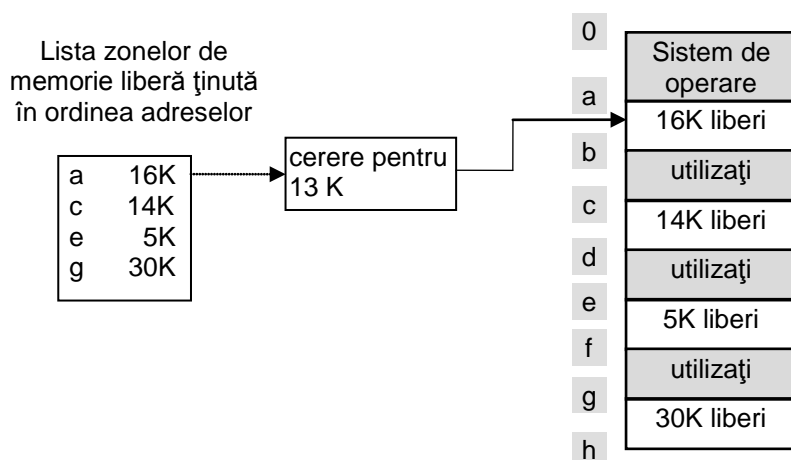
Lista zonelor de memorie liberă ţinută în ordinea adreselor

| | |
|---|---|
| a | 16K |
| c | 14K |
| e | 5K |
| g | 30K |

cerere pentru 13 K

0
Sistem de operare
a
16K liberi
b
utilizaţi
c
14K liberi
d
utilizaţi
e
5K liberi
f
utilizaţi
g
30K liberi
h